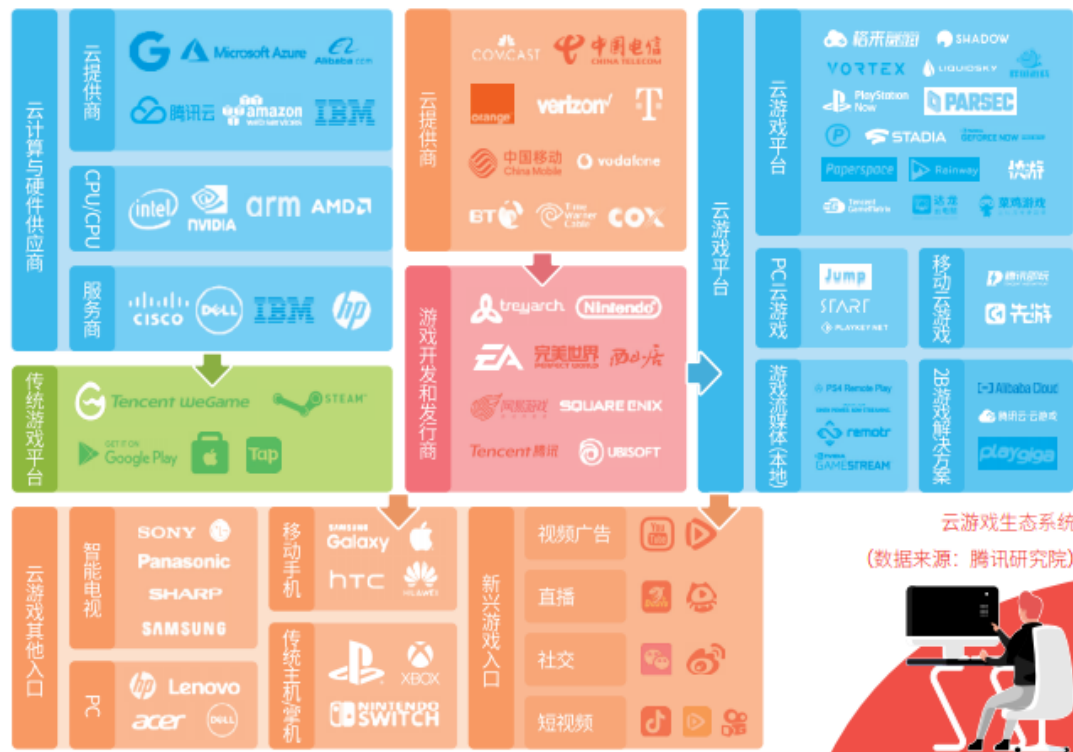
云计算与硬件供应商

云提供商
G Microsoft Azure Alibaba.com
腾讯云 amazon web services IBM

CPU/GPU
intel NVIDIA arm AMD

服务商
CISCO DELL IBM hp

传统游戏平台
Tencent WeGame STEAM
Google Play Tap

云提供商
COMCAST 中国电信 CHINA TELECOM
orange verizon T
中国移动 China Mobile vodafone
BT Time Warner Cable COX

游戏开发和发行商
treyarch Nintendo
EA 完美世界 PERFECT WORLD 西山居
网易游戏 SQUARE ENIX
Tencent 腾讯 UBISOFT

云游戏平台

云游戏平台
格来云游戏 SHADOW
VORTEX LIQUIDSKY
PlayStation Now PARSEC
STADIA GEFORCE NOW
Paperspace Rainway 快游
Tencent GameMatrix 达龙 菜鸡游戏

PC云游戏
Jump
START
PLAYKEY.NET

移动云游戏
腾讯即玩
先游

游戏流媒体（本地）
PS4 Remote Play
remotr
GAMESTREAM

2B游戏解决方案
Alibaba Cloud
腾讯云 云游戏
playgiga

云游戏其他入口

智能电视
SONY
Panasonic
SHARP
SAMSUNG

PC
hp Lenovo
acer DELL

移动手机
SAMSUNG Galaxy
htc HUAWEI

传统主机掌机
XBOX
NINTENDO SWITCH

新兴游戏入口
视频广告
直播
社交
短视频

云游戏生态系统
（数据来源：腾讯研究院）